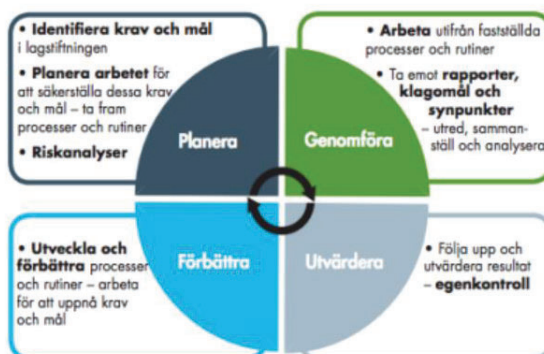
• **Identifiera krav och mål** i lagstiftningen

• **Planera arbetet** för att säkerställa dessa krav och mål – ta fram processer och rutiner

• **Riskanalyser**

• **Arbeta** utifrån fastställda processer och rutiner

• Ta emot **rapporter, klagomål och synpunkter** – utred, sammanställ och analysera

Planera

Genomföra

Förbättra

Utvärdera

• **Utveckla och förbättra** processer och rutiner – arbeta för att uppnå krav och mål

• Följa upp och utvärdera resultat – **egenkontroll**